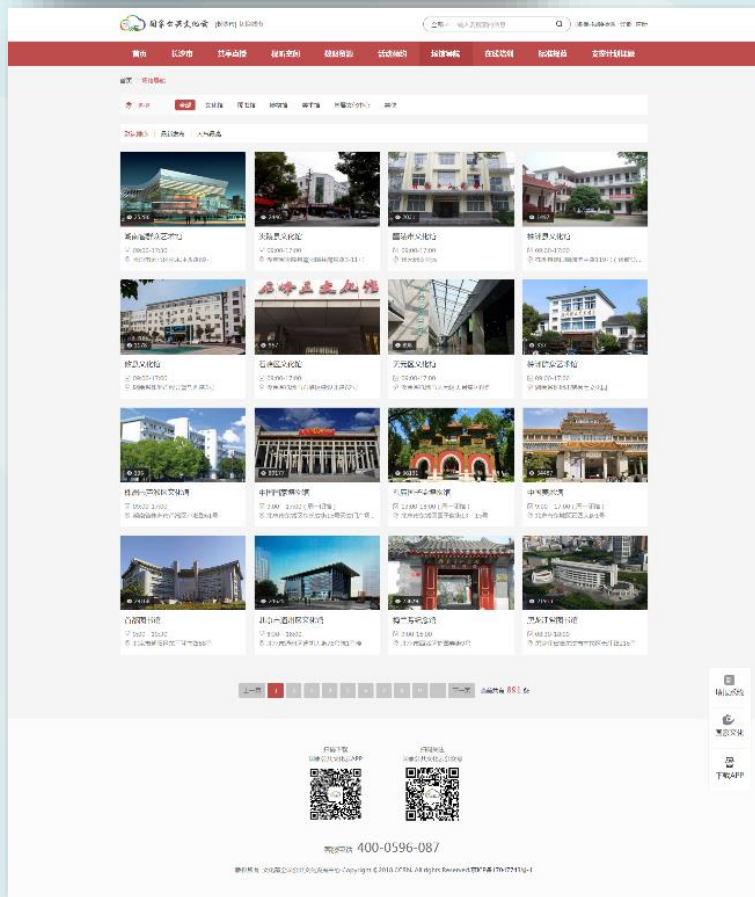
国家公共文化云 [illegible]

首页 长沙市 共享直播 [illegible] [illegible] 活动预约 场馆导航 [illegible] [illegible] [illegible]

首页 > 场馆导航

全部

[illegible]

湘南省群众艺术馆

天心区文化馆

雨花区文化馆

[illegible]

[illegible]文化馆

岳麓区文化馆

天元区文化馆

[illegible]

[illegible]

中国国家博物馆

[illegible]

中国美术馆

首都图书馆

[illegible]

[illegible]

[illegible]

上一页 1 2 3 4 5 6 7 8 9 下一页 881

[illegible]

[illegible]

热线电话 400-0596-087

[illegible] Copyright © 2018 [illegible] All rights Reserved

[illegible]

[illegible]

下载APP